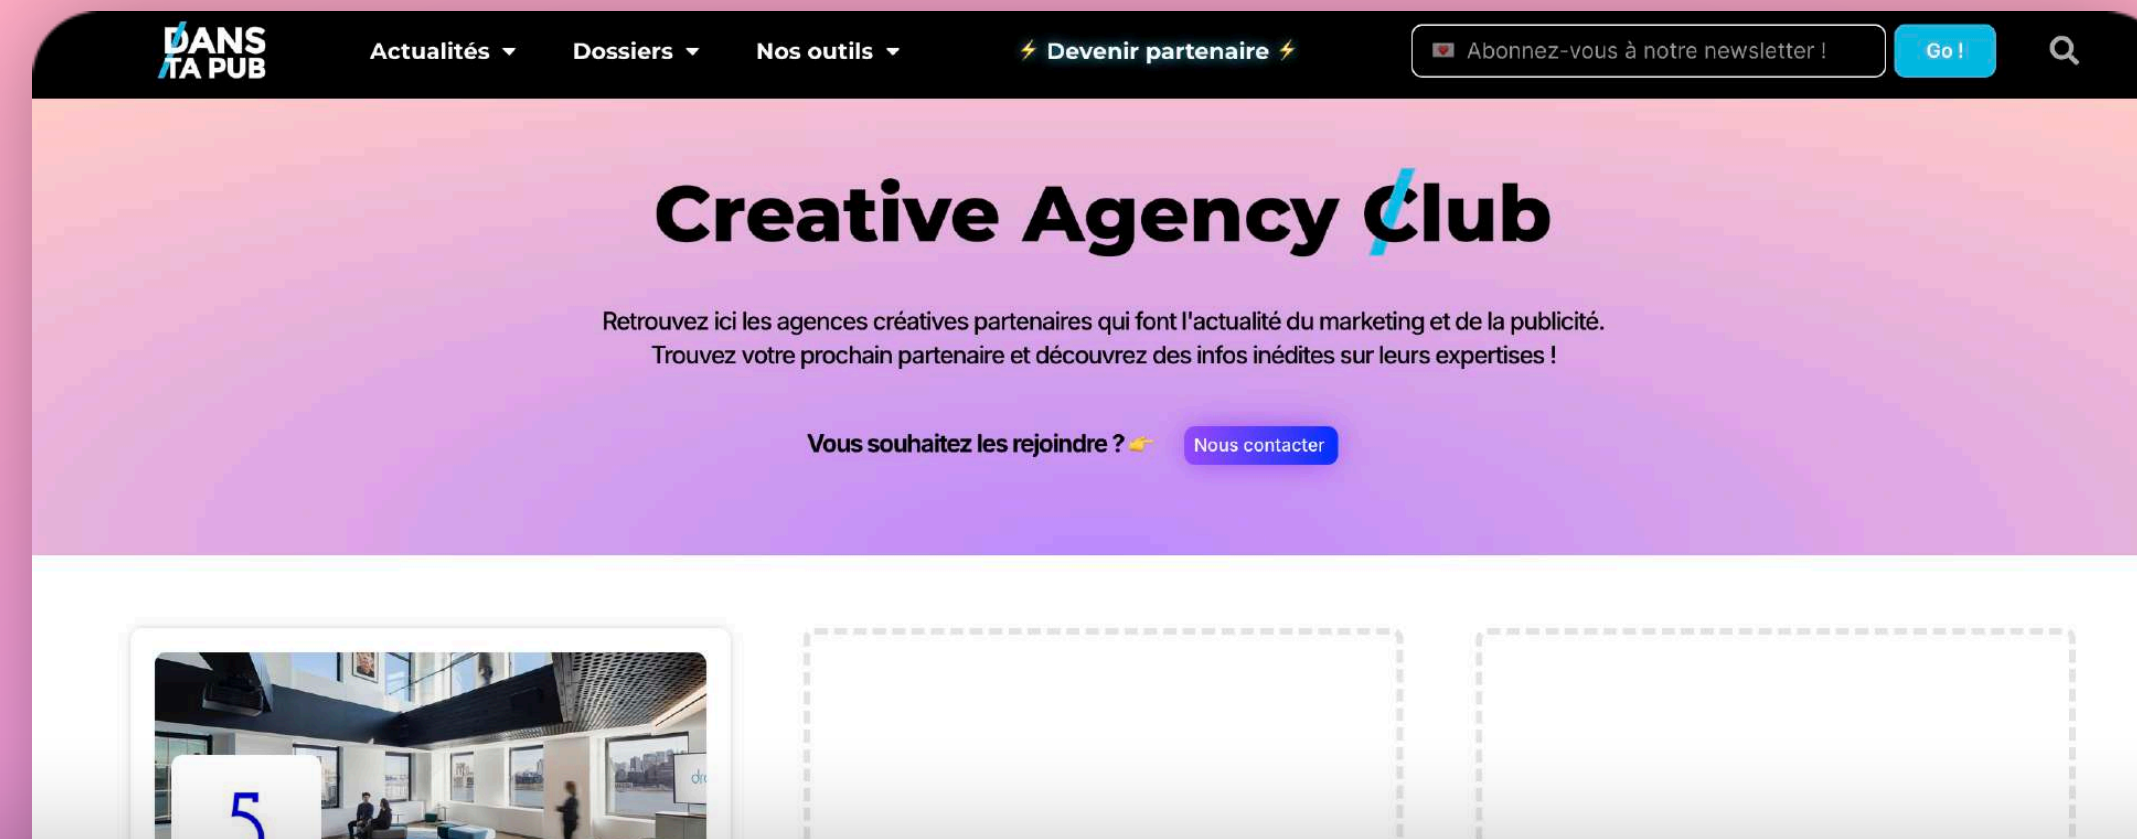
DANS TA PUB

Actualités ▾ Dossiers ▾ Nos outils ▾ ⚡ Devenir partenaire ⚡ Abonnez-vous à notre newsletter ! Go !

Creative Agency Club

Retrouvez ici les agences créatives partenaires qui font l'actualité du marketing et de la publicité. Trouvez votre prochain partenaire et découvrez des infos inédites sur leurs expertises !

Vous souhaitez les rejoindre ? 👉 Nous contacter

5

dr